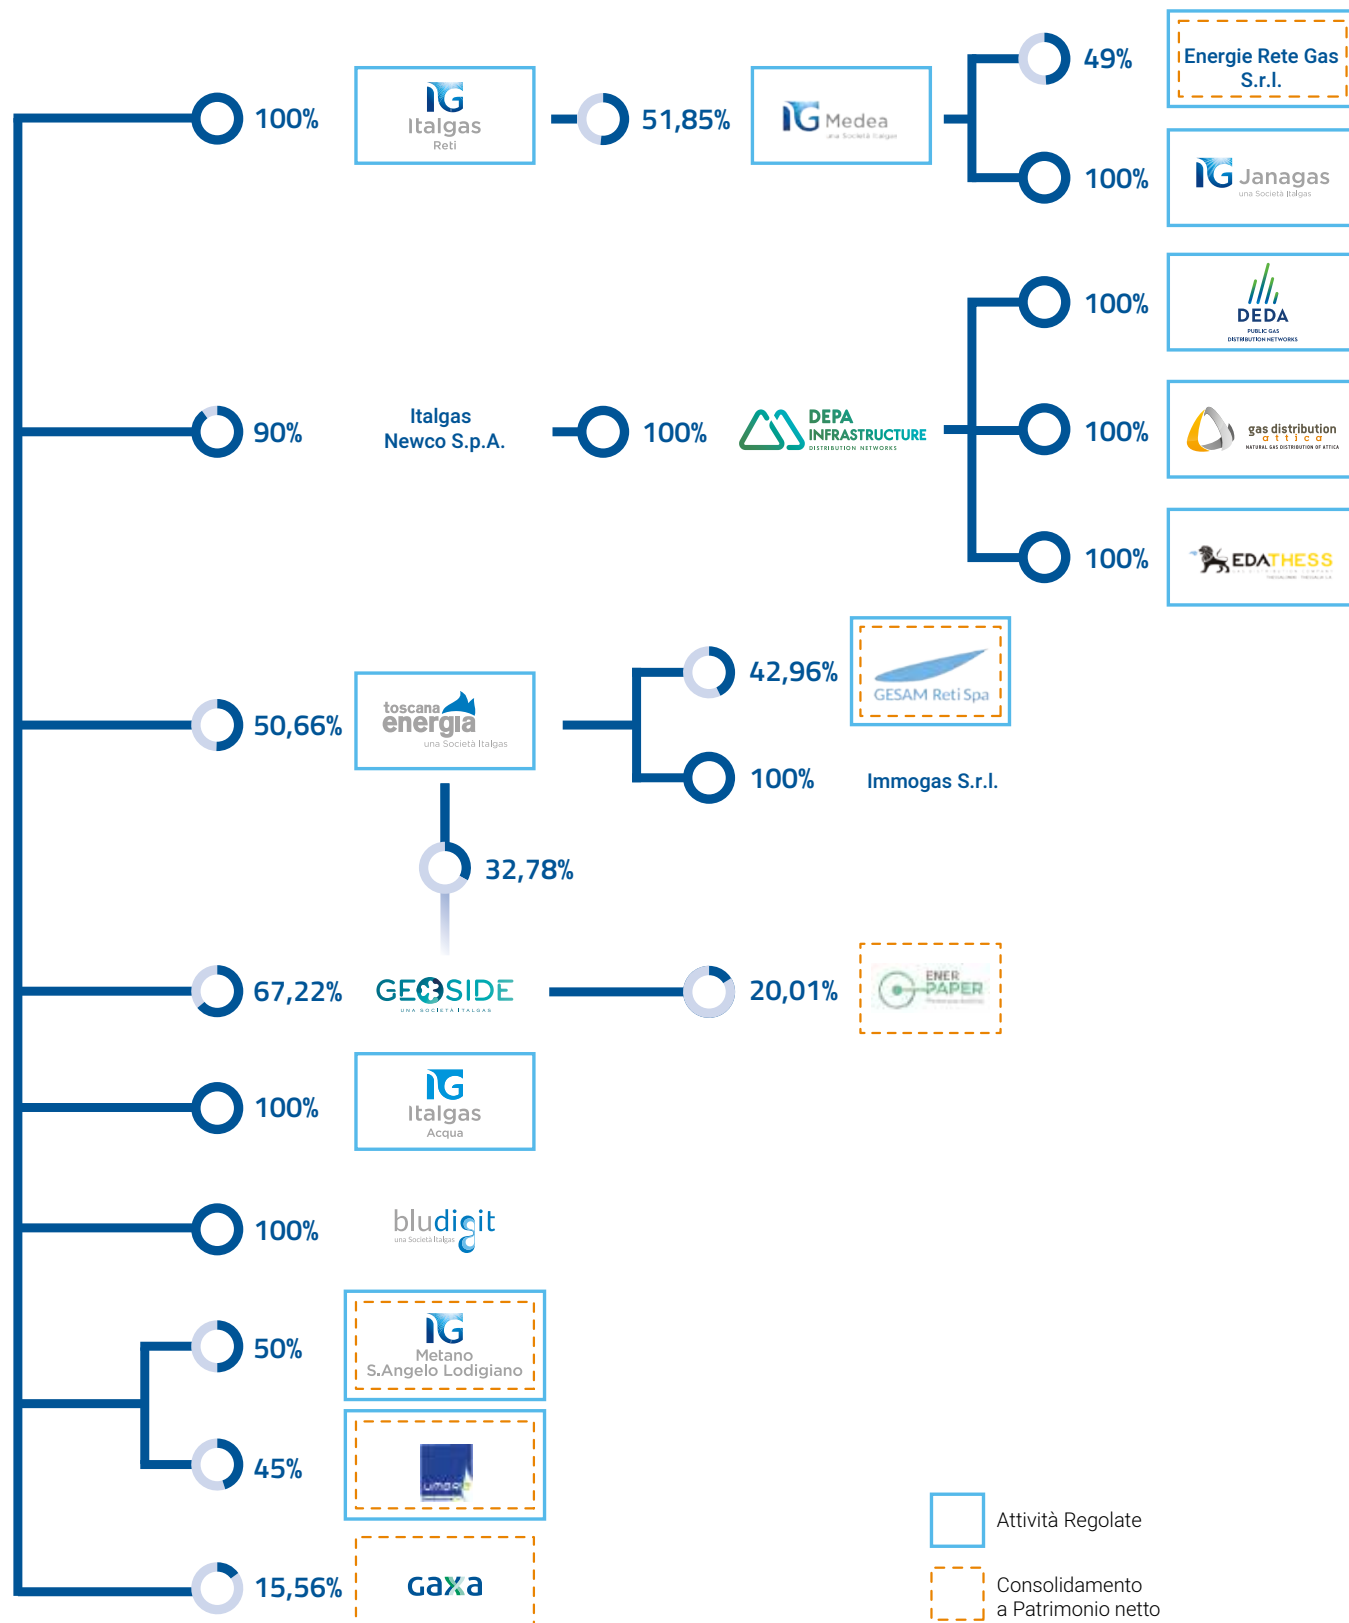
100%

IG Italgas Reti

51,85%

IG Medea una Società Italgas

49%

Energie Rete Gas S.r.l.

100%

IG Janagas una Società Italgas

100%

DEDA PUBLIC GAS DISTRIBUTION NETWORKS

90%

Italgas Newco S.p.A.

100%

DEPA INFRASTRUCTURE DISTRIBUTION NETWORKS

100%

gas distribution attica NATURAL GAS DISTRIBUTION OF ATTICA

100%

EDATHESS

50,66%

toscana energia una Società Italgas

42,96%

GESAM Reti Spa

100%

Immogas S.r.l.

32,78%

67,22%

GEOSIDE UNA SOCIETÀ ITALGAS

20,01%

ENER PAPER

100%

IG Italgas Acqua

100%

bludigit una Società Italgas

50%

IG Metano S.Angelo Lodigiano

45%

UMBRIA

15,56%

GAXA

Attività Regolate

Consolidamento a Patrimonio netto